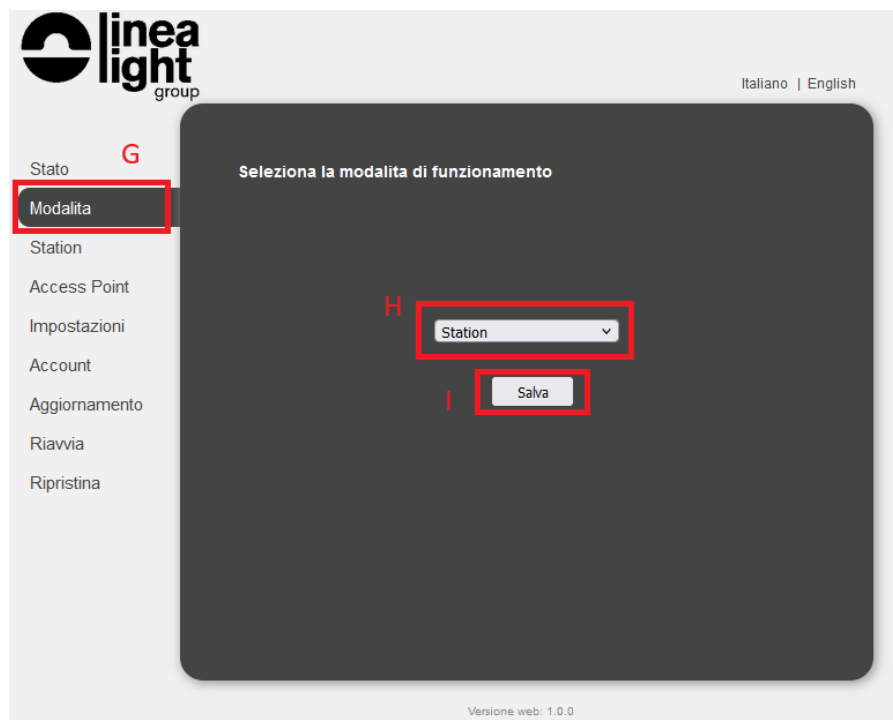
linea light group

Italiano | English

G

Stato

Modalita

Station

Access Point

Impostazioni

Account

Aggiornamento

Riavvia

Ripristina

Seleziona la modalita di funzionamento

H

Station

I

Salva

Versione web: 1.0.0